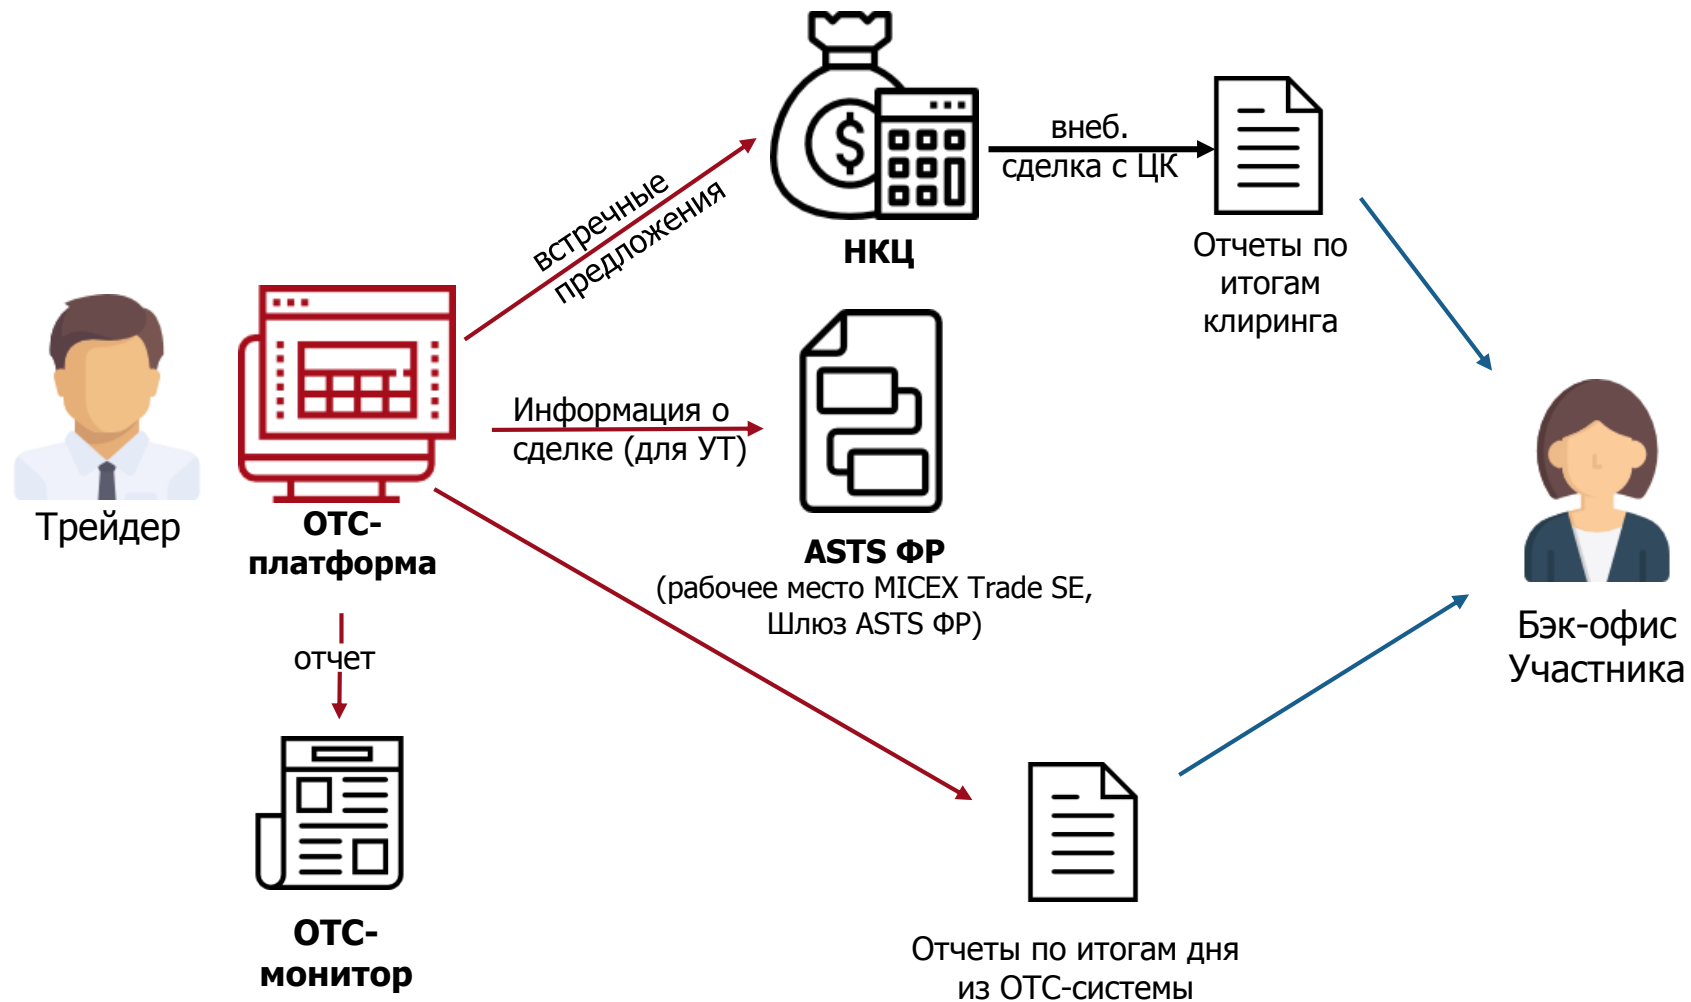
Трейдер

ОТС-платформа

встречные предложения

НКЦ

внеб. сделка с ЦК

Отчеты по итогам клиринга

Информация о сделке (для УТ)

ASTS ФР
(рабочее место MICEX Trade SE, Шлюз ASTS ФР)

Бэк-офис Участника

отчет

ОТС-монитор

Отчеты по итогам дня из ОТС-системы